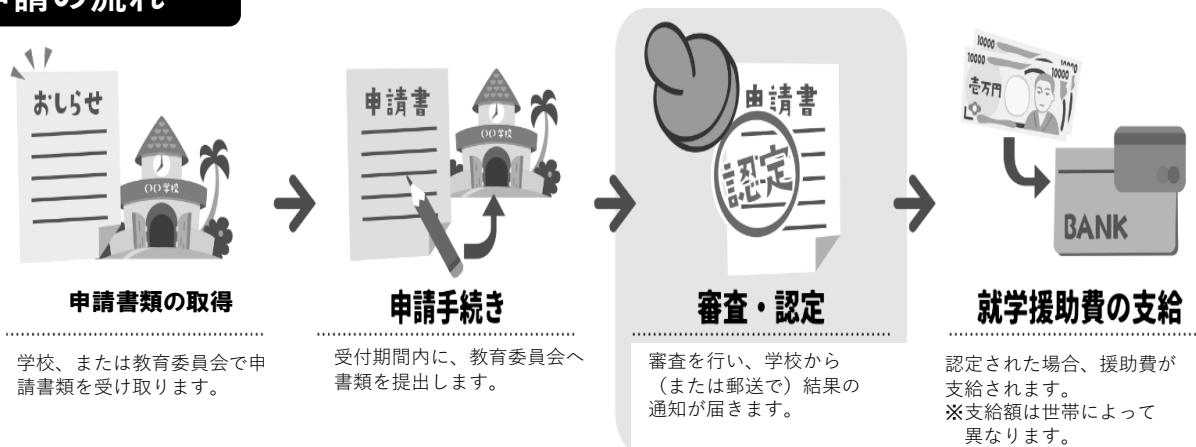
請の流れ

おしらせ

○○学校

申請書類の取得

学校、または教育委員会で申請書類を受け取ります。

申請書

○○学校

申請手続き

受付期間内に、教育委員会へ書類を提出します。

申請書

認定

審査・認定

審査を行い、学校から（または郵送で）結果の通知が届きます。

10000

10000

壱万円

10000

BANK

就学援助費の支給

認定された場合、援助費が支給されます。
※支給額は世帯によって異なります。